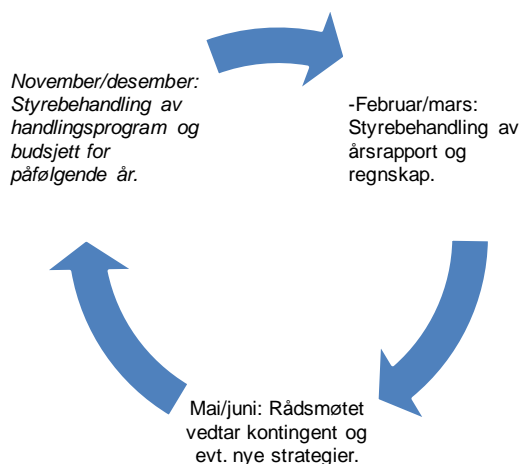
November/desember: Styrebehandling av handlingsprogram og budsjett for påfølgende år.

-Februar/mars: Styrebehandling av årsrapport og regnskap.

Mai/juni: Rådsmøtet vedtar kontingent og evt. nye strategier.